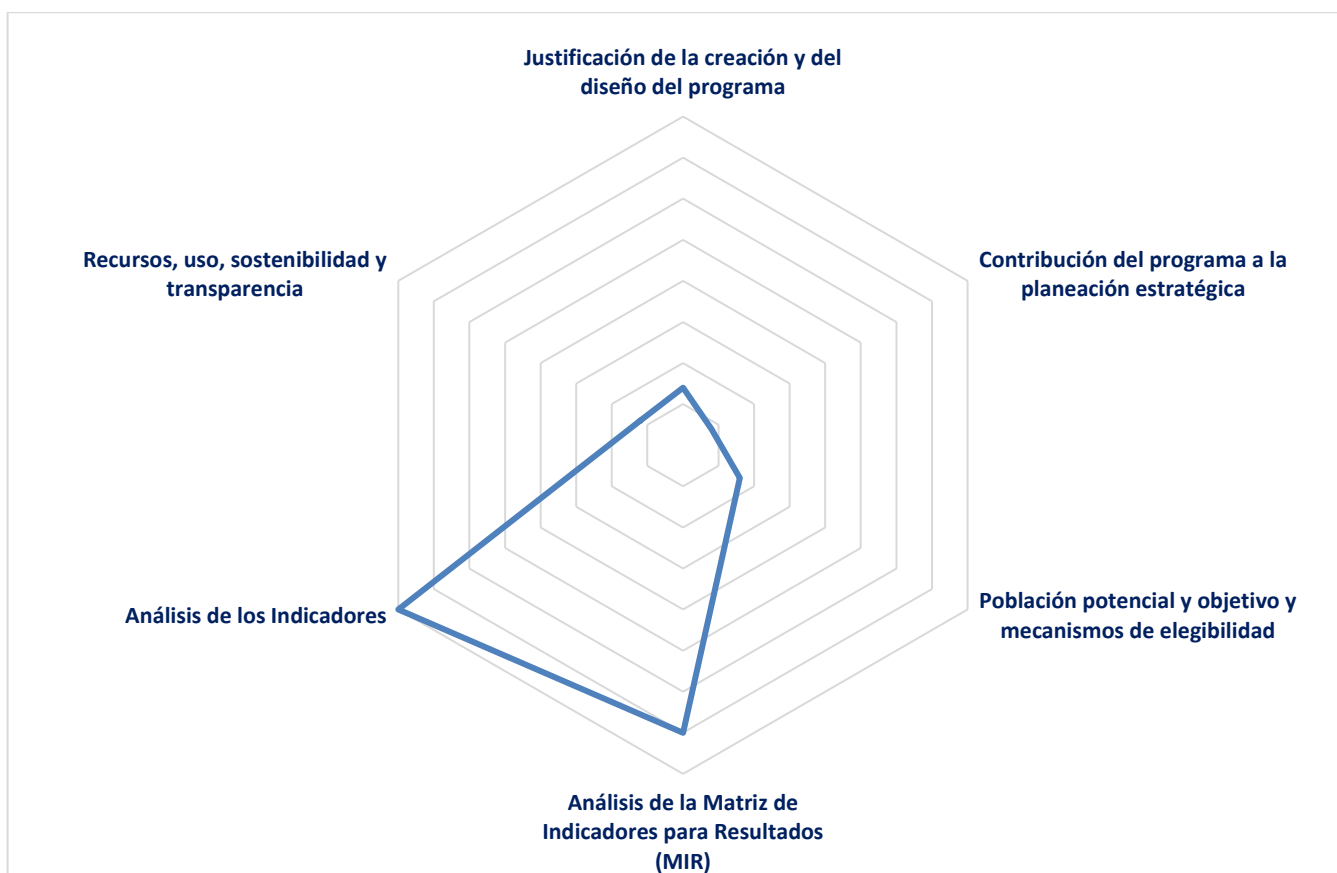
Justificación de la creación y del diseño del programa

Contribución del programa a la planeación estratégica

Población potencial y objetivo y mecanismos de elegibilidad

Análisis de la Matriz de Indicadores para Resultados (MIR)

Análisis de los Indicadores

Recursos, uso, sostenibilidad y transparencia